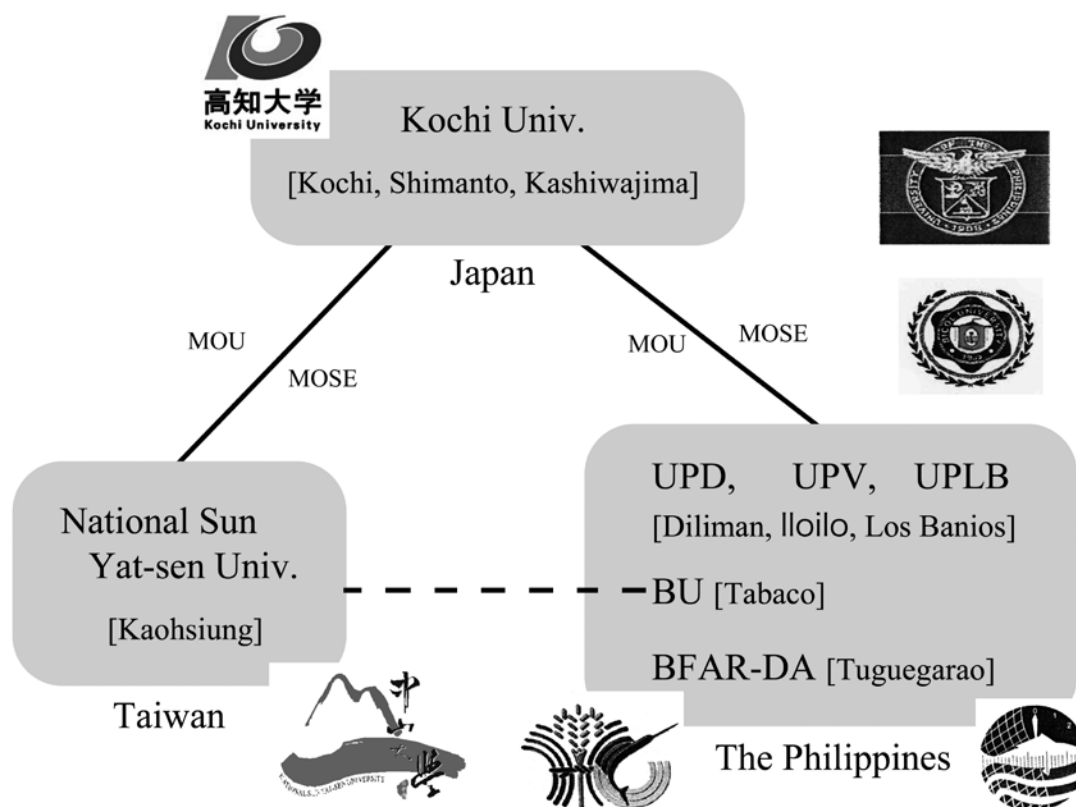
高知大学
Kochi University

Kochi Univ.
[Kochi, Shimanto, Kashiwajima]

Japan

MOU
MOSE

MOU
MOSE

National Sun Yat-sen Univ.
[Kaohsiung]

Taiwan

UPD, UPV, UPLB
[Diliman, lloilo, Los Banios]
BU [Tabaco]
BFAR-DA [Tuguegarao]

The Philippines